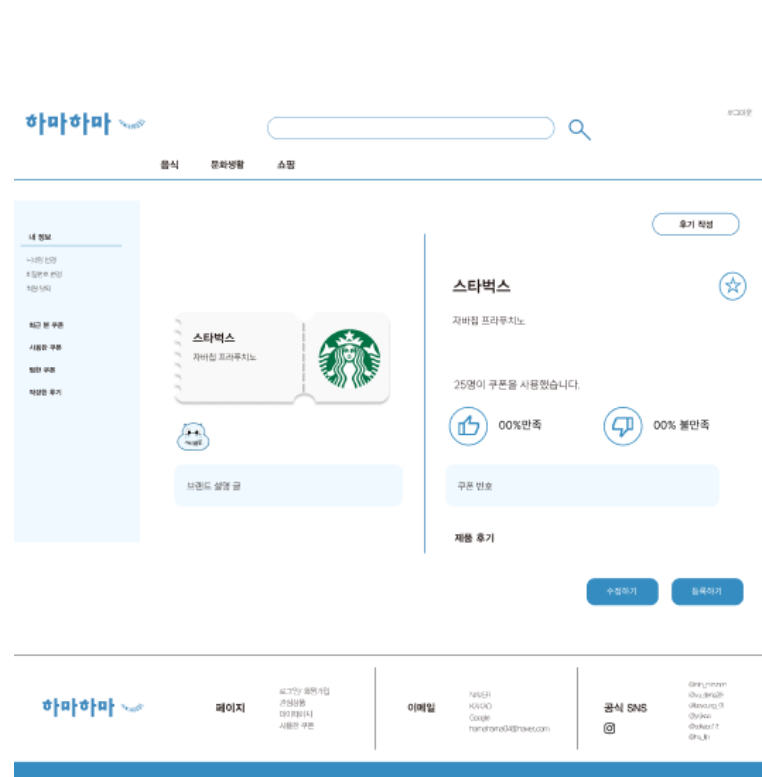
하마하마

로그아웃

음식 문화생활 쇼핑

내 정보

나의 정보
회원정보 변경
회원 탈퇴

최근 본 쿠폰

사용할 쿠폰

찜한 쿠폰

작성한 후기

후기 작성

스타벅스
자바칩 프라푸치노

스타벅스

자바칩 프라푸치노

25명이 쿠폰을 사용했습니다.

00%만족

00% 불만족

브랜드 설명 글

쿠폰 번호

제품 후기

수정하기

등록하기

하마하마

페이지

로그인/ 회원가입
관심상품
마이페이지
사용한 쿠폰

이메일

NAVER
KAKAO
Google
hamahama04@naver.com

공식 SNS

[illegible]
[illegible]
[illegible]
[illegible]
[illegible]
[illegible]